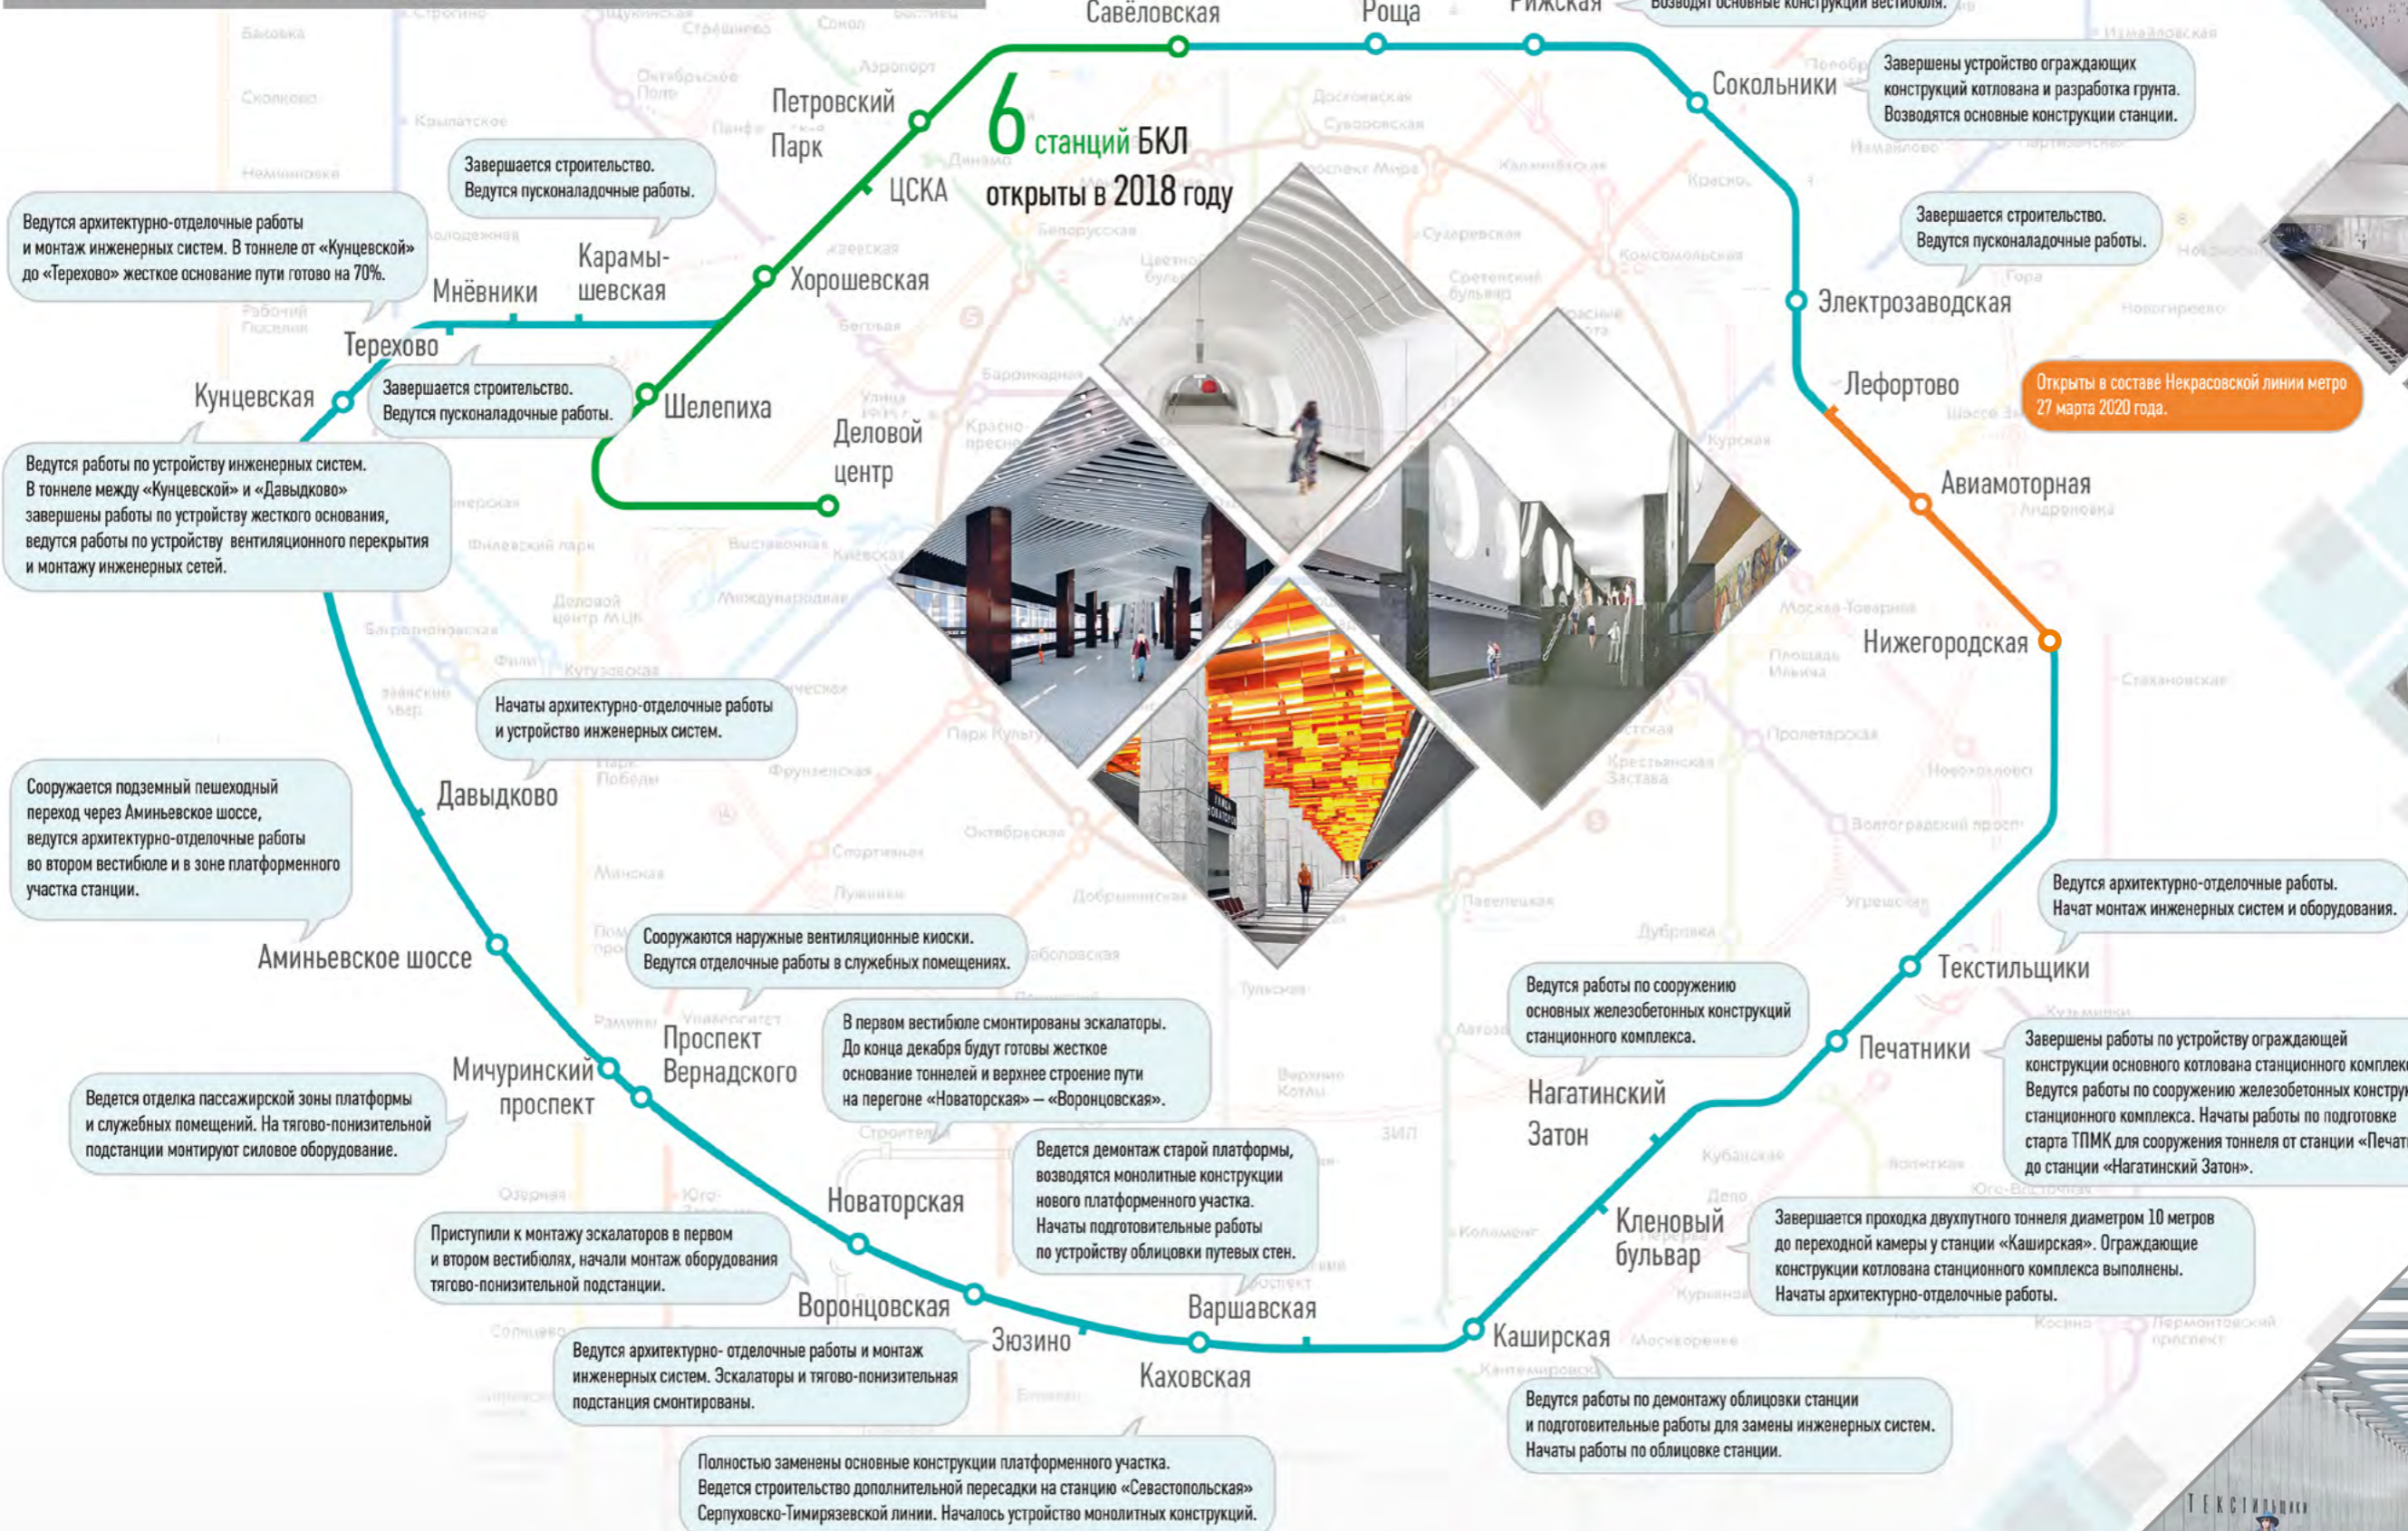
Савёловская

Роща

Рижская

Возводят основные конструкции вестибюля.

Сокольники

Завершены устройство ограждающих конструкций котлована и разработка грунта. Возводятся основные конструкции станции.

Петровский Парк

6 станций БКЛ открыты в 2018 году

ЦСКА

Завершается строительство. Ведутся пусконаладочные работы.

Ведутся архитектурно-отделочные работы и монтаж инженерных систем. В тоннеле от «Кунцевской» до «Терехово» жесткое основание пути готово на 70%.

Карамышевская

Хорошевская

Мнёвники

Завершается строительство. Ведутся пусконаладочные работы.

Электрозаводская

Терехово

Завершается строительство. Ведутся пусконаладочные работы.

Шелепиха

Кунцевская

Деловой центр

Лефортово

Открыты в составе Некрасовской линии метро 27 марта 2020 года.

Ведутся работы по устройству инженерных систем. В тоннеле между «Кунцевской» и «Давыдково» завершены работы по устройству жесткого основания, ведутся работы по устройству вентиляционного перекрытия и монтажу инженерных сетей.

Авиамоторная

Нижегородская

Начаты архитектурно-отделочные работы и устройство инженерных систем.

Давыдково

Сооружается подземный пешеходный переход через Аминьевское шоссе, ведутся архитектурно-отделочные работы во втором вестибюле и в зоне платформенного участка станции.

Ведутся архитектурно-отделочные работы. Начат монтаж инженерных систем и оборудования.

Аминьевское шоссе

Сооружаются наружные вентиляционные киоски. Ведутся отделочные работы в служебных помещениях.

Текстильщики

Ведутся работы по сооружению основных железобетонных конструкций станционного комплекса.

Проспект Вернадского

В первом вестибюле смонтированы эскалаторы. До конца декабря будут готовы жесткое основание тоннелей и верхнее строение пути на перегоне «Новаторская» – «Воронцовская».

Печатники

Завершены работы по устройству ограждающей конструкции основного котлована станционного комплек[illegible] Ведутся работы по сооружению железобетонных констру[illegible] станционного комплекса. Начаты работы по подготовке старта ТПМК для сооружения тоннеля от станции «Печат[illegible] до станции «Нагатинский Затон».

Мичуринский проспект

Нагатинский Затон

Ведется отделка пассажирской зоны платформы и служебных помещений. На тягово-понизительной подстанции монтируют силовое оборудование.

Ведется демонтаж старой платформы, возводятся монолитные конструкции нового платформенного участка. Начаты подготовительные работы по устройству облицовки путевых стен.

Новаторская

Кленовый бульвар

Завершается проходка двухпутного тоннеля диаметром 10 метров до переходной камеры у станции «Каширская». Ограждающие конструкции котлована станционного комплекса выполнены. Начаты архитектурно-отделочные работы.

Приступили к монтажу эскалаторов в первом и втором вестибюлях, начали монтаж оборудования тягово-понизительной подстанции.

Воронцовская

Варшавская

Зюзино

Каширская

Ведутся архитектурно- отделочные работы и монтаж инженерных систем. Эскалаторы и тягово-понизительная подстанция смонтированы.

Каховская

Ведутся работы по демонтажу облицовки станции и подготовительные работы для замены инженерных систем. Начаты работы по облицовке станции.

Полностью заменены основные конструкции платформенного участка. Ведется строительство дополнительной пересадки на станцию «Севастопольская» Серпуховско-Тимирязевской линии. Началось устройство монолитных конструкций.

Улица Новаторов

ТЕКСТИЛЬЩИКИ